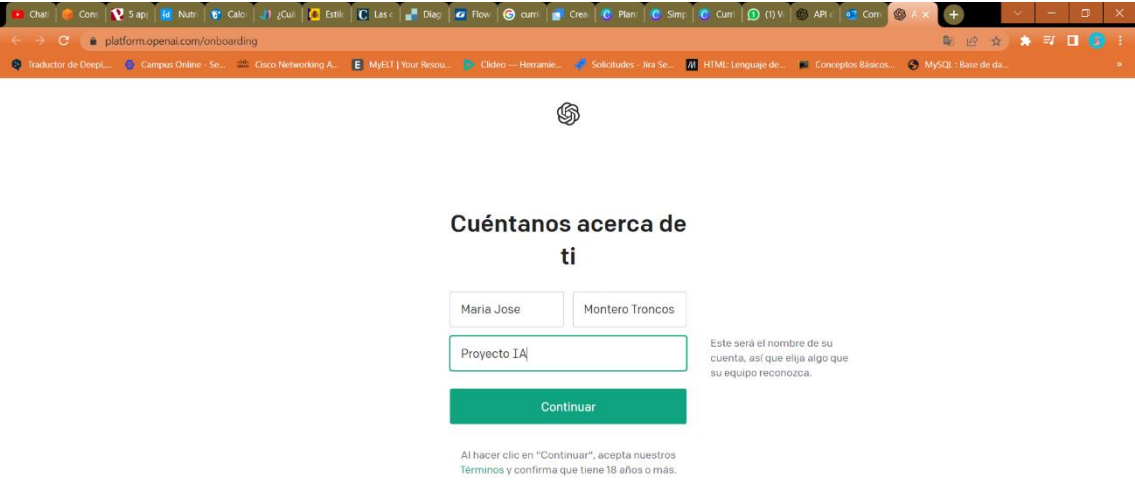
Chat | Cons | 5 ap | Nutr | Calo | ¿Cuá | Estil | Las c | Diag | Flow | curri | Crea | Plan | Simp | Curr | (1) V | API c | Com | A

platform.openai.com/onboarding

Traductor de DeepL... | Campus Online - Se... | Cisco Networking A... | MyELT | Your Resou... | Clideo — Herramie... | Solicitudes - Jira Se... | HTML: Lenguaje de... | Conceptos Básicos... | MySQL : Base de da...

Cuéntanos acerca de ti

Maria Jose

Montero Troncos

Proyecto IA

Este será el nombre de su cuenta, así que elija algo que su equipo reconozca.

Continuar

Al hacer clic en "Continuar", acepta nuestros Términos y confirma que tiene 18 años o más.